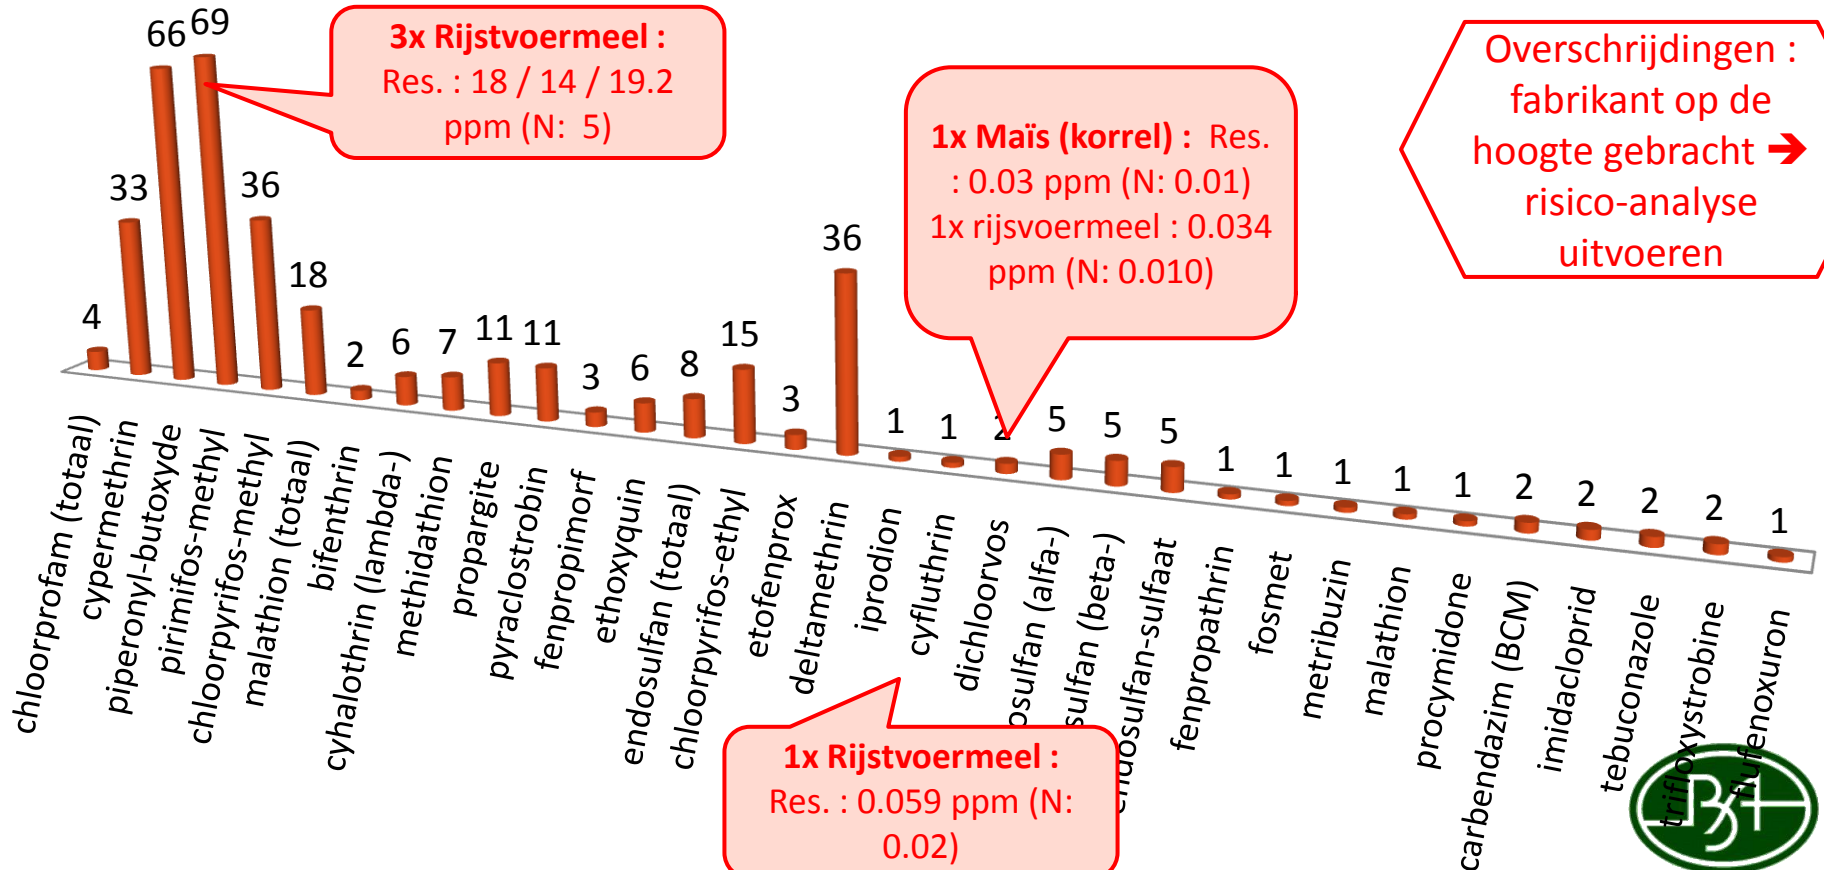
3x Rijstvoermeel :
Res. : 18 / 14 / 19.2 ppm (N: 5)

1x Maïs (korrel) : Res. : 0.03 ppm (N: 0.01)
1x rijsvoermeel : 0.034 ppm (N: 0.010)

Overschrijdingen : fabrikant op de hoogte gebracht ➔ risico-analyse uitvoeren

1x Rijstvoermeel :
Res. : 0.059 ppm (N: 0.02)

4
33
66
69
36
18
2
6
7
11
11
3
6
8
15
3
36
1
1
2
5
5
5
1
1
1
1
1
2
2
2
2
1

chloorprofam (totaal)
cypermethrin
piperonyl-butoxyde
pirimifos-methyl
chloorpyrifos-methyl
malathion (totaal)
bifenthrin
cyhalothrin (lambda-)
methidathion
propargite
pyraclostrobin
fenpropimorf
ethoxyquin
endosulfan (totaal)
chloorpyrifos-ethyl
etofenprox
deltamethrin
iprodion
cyfluthrin
dichloorvos
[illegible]osulfan (alfa-)
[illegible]sulfan (beta-)
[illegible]ndosulfan-sulfaat
fenpropathrin
fosmet
metribuzin
malathion
procymidone
carbendazim (BCM)
imidacloprid
tebuconazole
trifloxystrobine
flufenoxuron